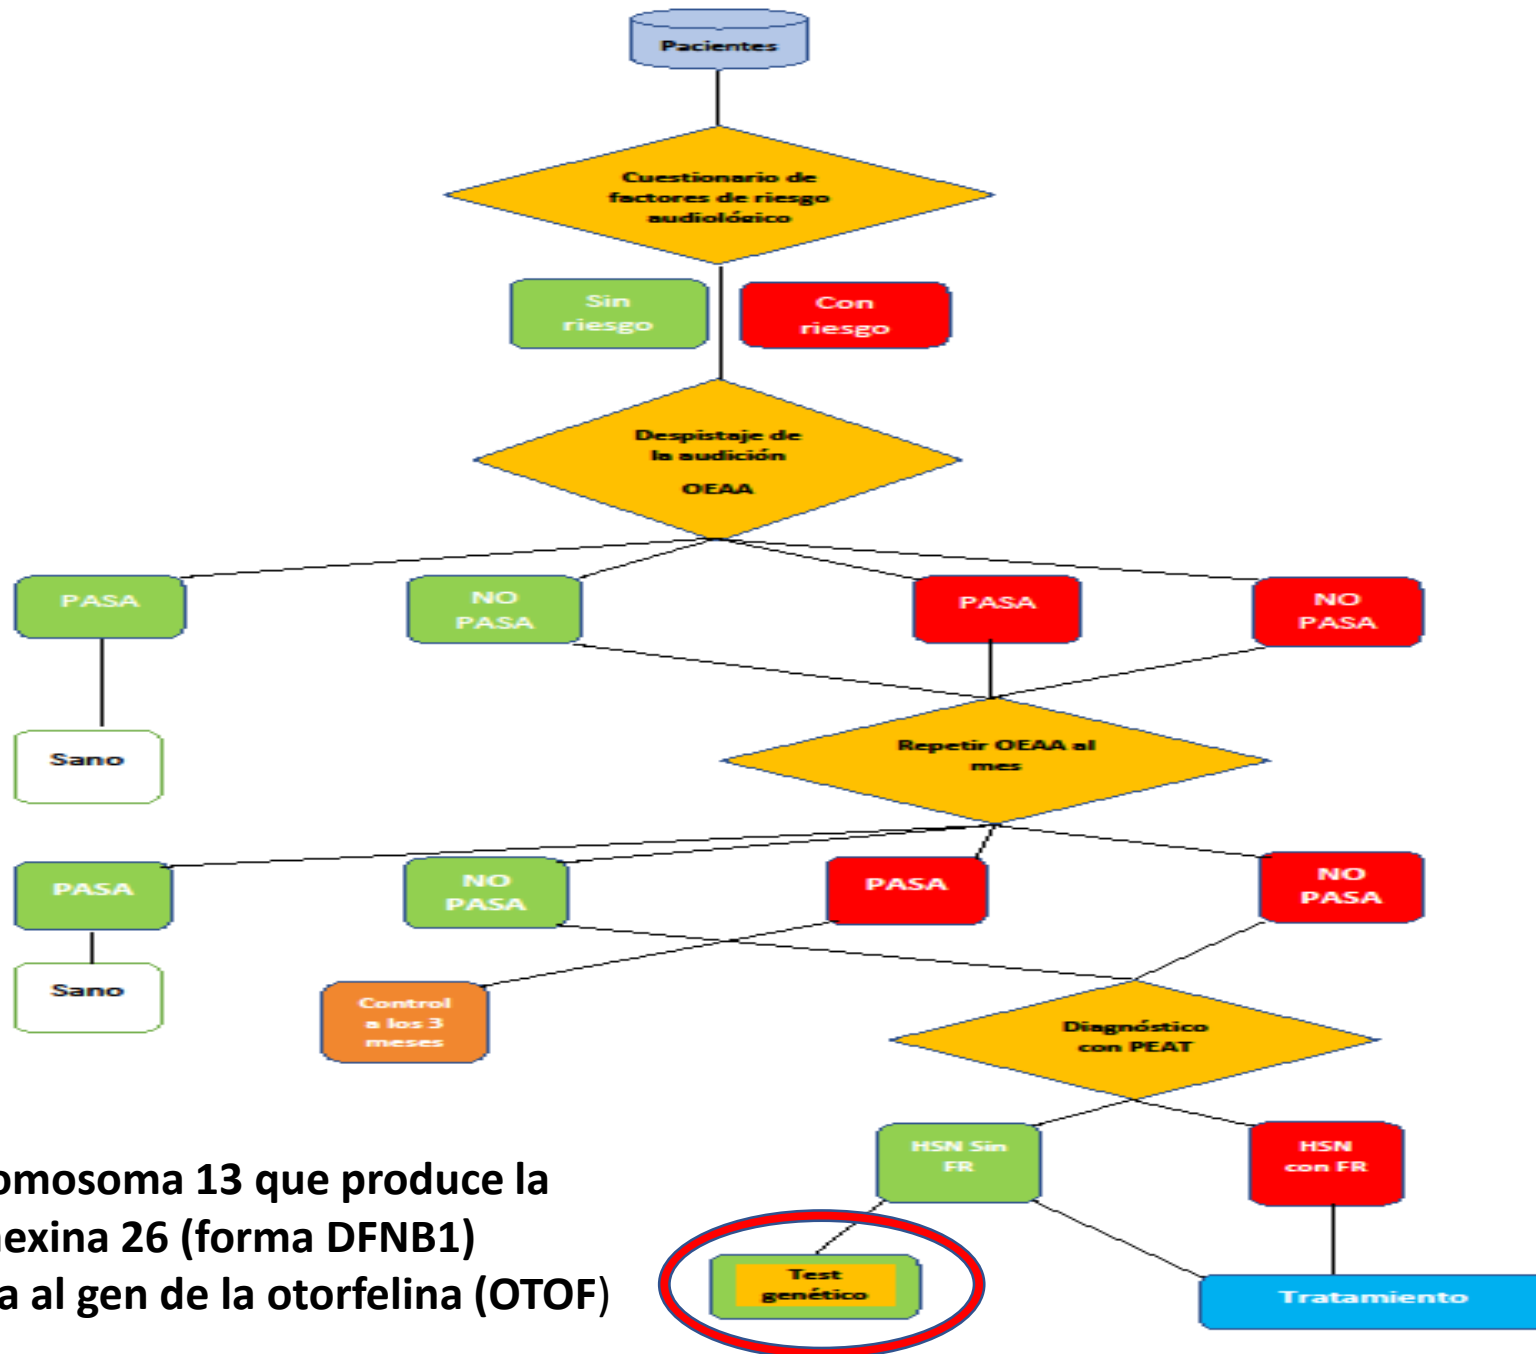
Pacientes

Cuestionario de factores de riesgo audiológico

Sin riesgo

Con riesgo

Despistaje de la audición

OEAA

PASA

NO PASA

PASA

NO PASA

Sano

Repetir OEAA al mes

PASA

NO PASA

PASA

NO PASA

Sano

Control a los 3 meses

Diagnóstico con PEAT

HSN Sin FR

HSN con FR

omosoma 13 que produce la
exina 26 (forma DFNB1)
a al gen de la otorfelina (OTOF)

Test genético

Tratamiento